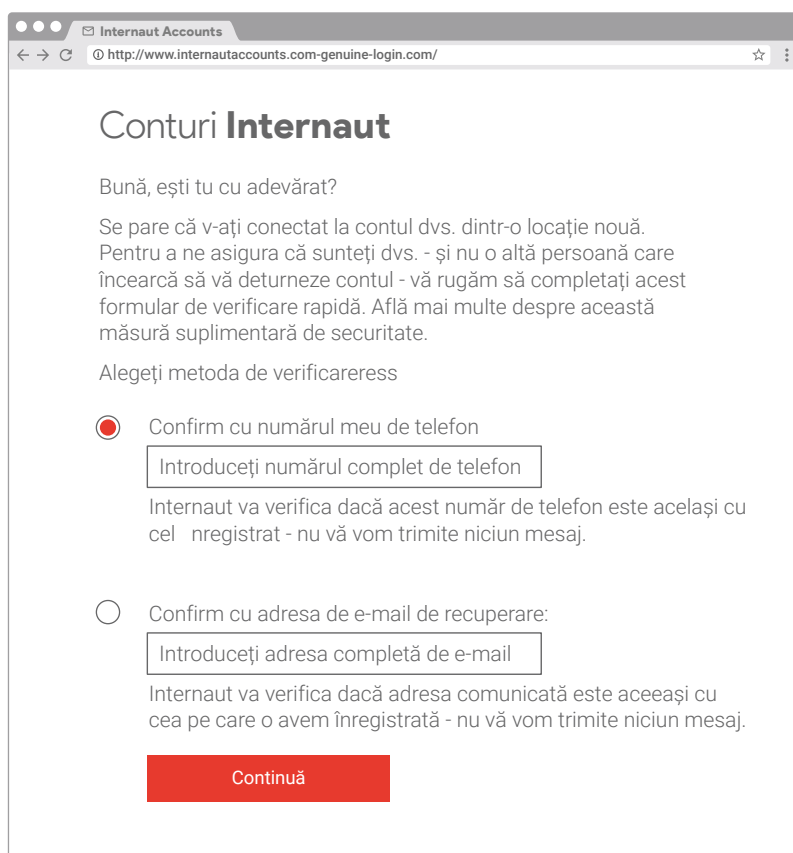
Internaut Accounts

http://www.internautaccounts.com-genuine-login.com/

Conturi **Internaut**

Bună, ești tu cu adevărat?

Se pare că v-ați conectat la contul dvs. dintr-o locație nouă. Pentru a ne asigura că sunteți dvs. - și nu o altă persoană care încearcă să vă deturneze contul - vă rugăm să completați acest formular de verificare rapidă. Află mai multe despre această măsură suplimentară de securitate.

Alegeți metoda de verificareress

Confirm cu numărul meu de telefon

Introduceți numărul complet de telefon

Internaut va verifica dacă acest număr de telefon este același cu cel nregistrat - nu vă vom trimite niciun mesaj.

Confirm cu adresa de e-mail de recuperare:

Introduceți adresa completă de e-mail

Internaut va verifica dacă adresa comunicată este aceeași cu cea pe care o avem înregistrată - nu vă vom trimite niciun mesaj.

Continuă